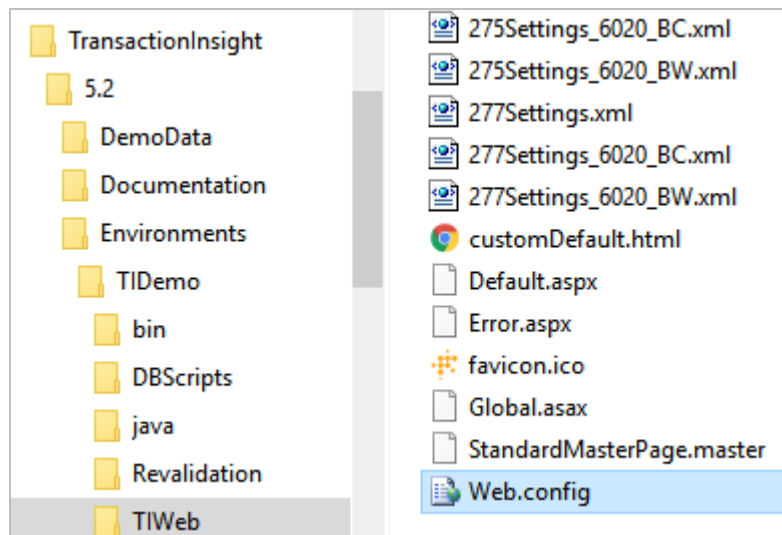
TransactionInsight
5.2
DemoData
Documentation
Environments
TIDemo
bin
DBScripts
java
Revalidation
TIWeb

275Settings_6020_BC.xml
275Settings_6020_BW.xml
277Settings.xml
277Settings_6020_BC.xml
277Settings_6020_BW.xml
customDefault.html
Default.aspx
Error.aspx
favicon.ico
Global.asax
StandardMasterPage.master
Web.config